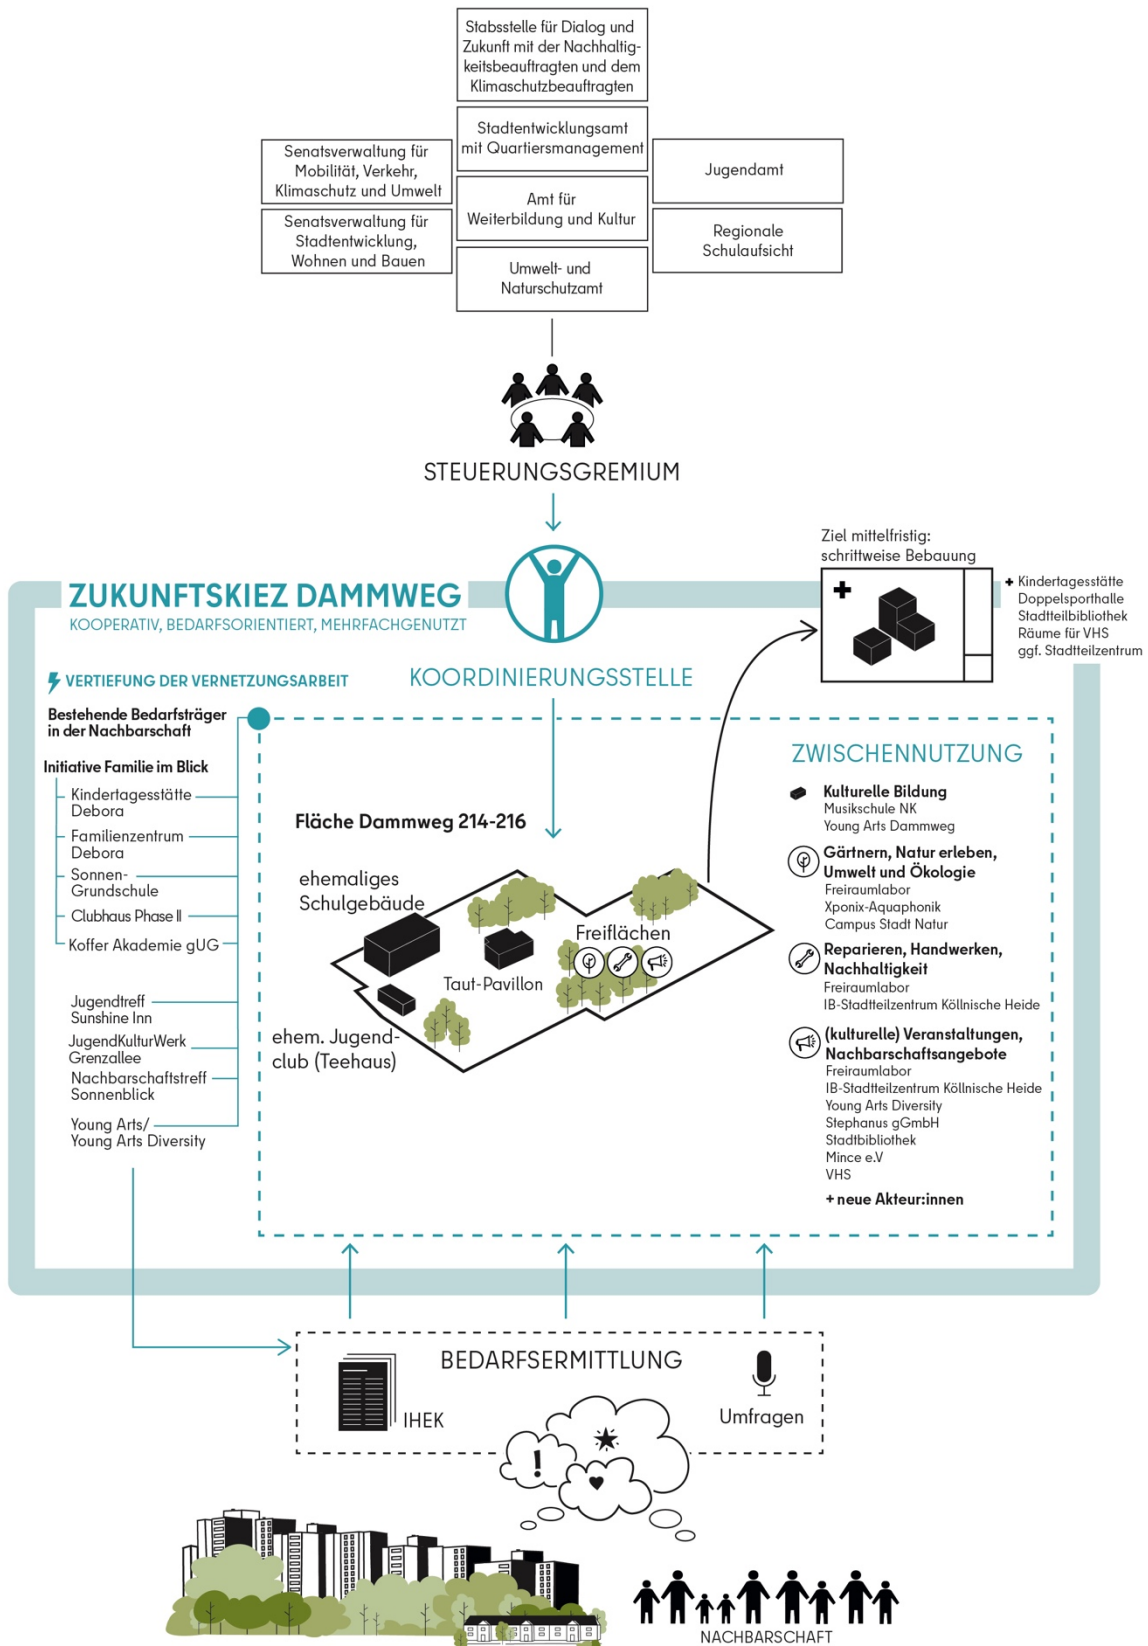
Stabsstelle für Dialog und Zukunft mit der Nachhaltigkeitsbeauftragten und dem Klimaschutzbeauftragten

Senatsverwaltung für Mobilität, Verkehr, Klimaschutz und Umwelt

Stadtentwicklungsamt mit Quartiersmanagement

Jugendamt

Senatsverwaltung für Stadtentwicklung, Wohnen und Bauen

Amt für Weiterbildung und Kultur

Regionale Schulaufsicht

Umwelt- und Naturschutzamt

STEUERUNGSGREMIUM

Ziel mittelfristig: schrittweise Bebauung

+ Kindertagesstätte
Doppelsporthalle
Stadtteilbibliothek
Räume für VHS
ggf. Stadtteilzentrum

ZUKUNFTSKIEZ DAMMWEG
KOOPERATIV, BEDARFSORIENTIERT, MEHRFACHGENUTZT

VERTIEFUNG DER VERNETZUNGSARBEIT

KOORDINIERUNGSSTELLE

Bestehende Bedarfsträger in der Nachbarschaft

Initiative Familie im Blick
Kindertagesstätte Debora
Familienzentrum Debora
Sonnen-Grundschule
Clubhaus Phase II
Koffer Akademie gUG

Jugendtreff Sunshine Inn
JugendKulturWerk Grenzallee
Nachbarschaftstreff Sonnenblick
Young Arts/ Young Arts Diversity

Fläche Dammweg 214-216

ehemaliges Schulgebäude
Taut-Pavillon
Freiflächen
ehem. Jugendclub (Teehaus)

ZWISCHENNUTZUNG

Kulturelle Bildung
Musikschule NK
Young Arts Dammweg

Gärtnern, Natur erleben, Umwelt und Ökologie
Freiraumlabor
Xponix-Aquaphonik
Campus Stadt Natur

Reparieren, Handwerken, Nachhaltigkeit
Freiraumlabor
IB-Stadtteilzentrum Köllnische Heide

(kulturelle) Veranstaltungen, Nachbarschaftsangebote
Freiraumlabor
IB-Stadtteilzentrum Köllnische Heide
Young Arts Diversity
Stephanus gGmbH
Stadtbibliothek
Mince e.V
VHS

+ neue Akteur:innen

BEDARFSERMITTLUNG
IHEK
Umfragen

NACHBARSCHAFT